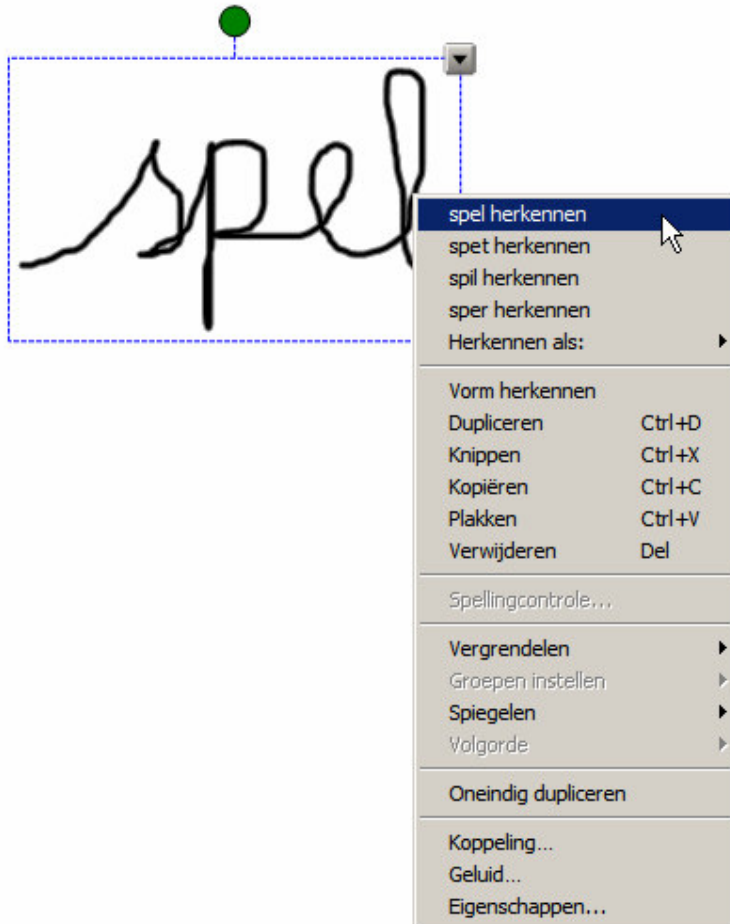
spel

spel herkennen
spet herkennen
spil herkennen
sper herkennen
Herkennen als:

Vorm herkennen
Dupliceren Ctrl+D
Knippen Ctrl+X
Kopiëren Ctrl+C
Plakken Ctrl+V
Verwijderen Del

Spellingcontrole...

Vergrendelen
Groepen instellen
Spiegelen
Volgorde

Oneindig dupliceren

Koppeling...
Geluid...
Eigenschappen...